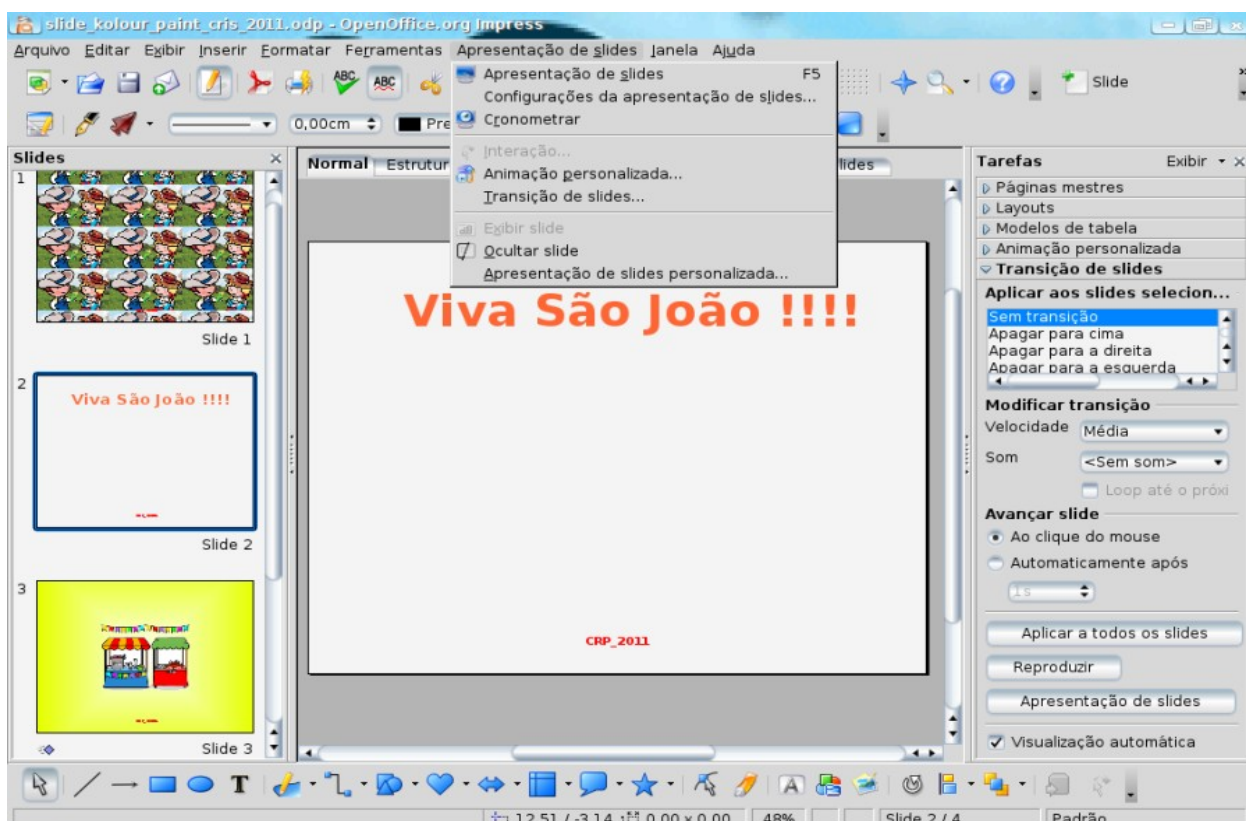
slide_kolour_paint_cris_2011.odp - OpenOffice.org Impress

Arquivo Editar Exibir Inserir Formatar Ferramentas Apresentação de slides Janela Ajuda

Apresentação de slides F5
Configurações da apresentação de slides...
Cronometrar
Interação...
Animação personalizada...
Transição de slides...
Exibir slide
Ocultar slide
Apresentação de slides personalizada...

Slide

0,00cm Pre

Slides

Slide 1

Viva São João !!!!

Slide 2

Slide 3

Normal Estrutur lides

Viva São João !!!!

CRP_2011

Tarefas Exibir

Páginas mestres
Layouts
Modelos de tabela
Animação personalizada
Transição de slides

Aplicar aos slides selecion...

Sem transição
Apagar para cima
Apagar para a direita
Apagar para a esquerda

Modificar transição

Velocidade Média

Som <Sem som>

Loop até o próxi

Avançar slide

Ao clique do mouse

Automaticamente após

1s

Aplicar a todos os slides

Reproduzir

Apresentação de slides

Visualização automática

12,51 / -3,14 0,00 x 0,00 48% Slide 2 / 4 Padrão